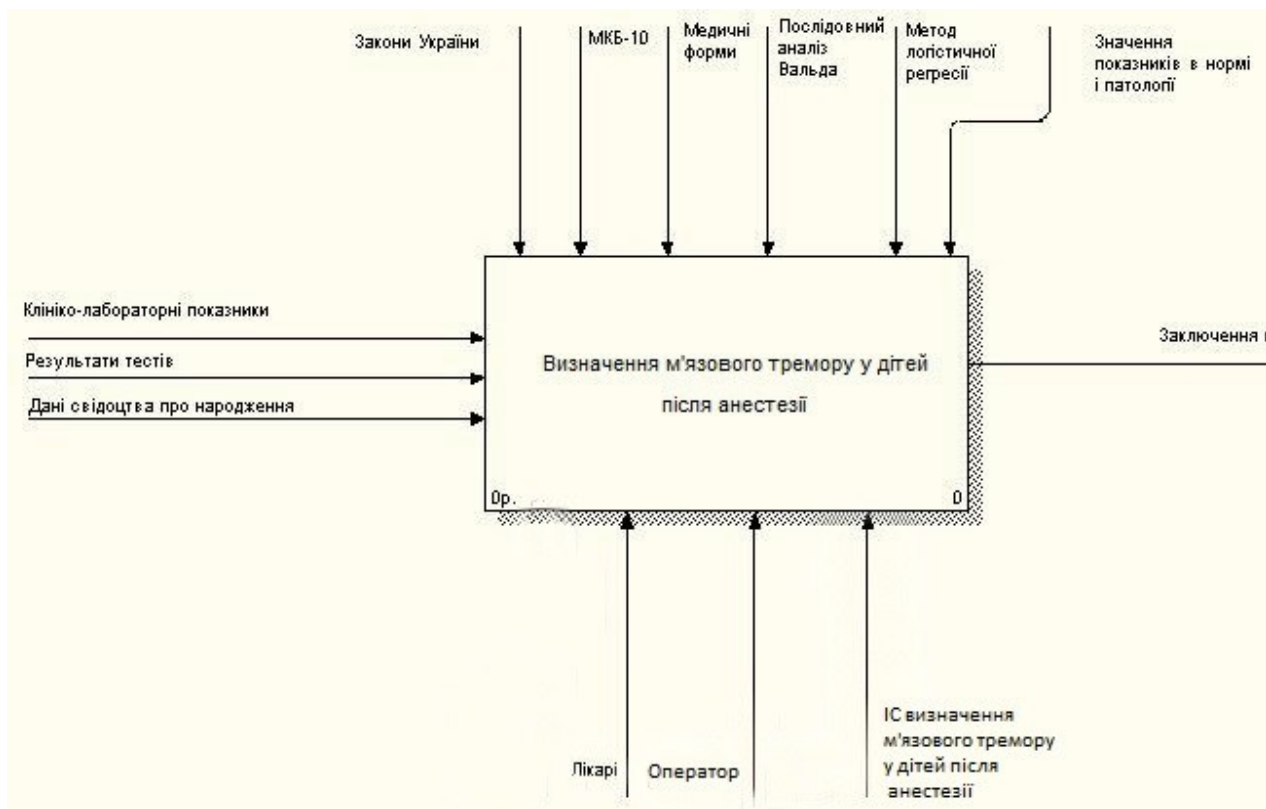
Закони України

МКБ-10

Медичні форми

Послідовний аналіз Вальда

Метод логістичної регресії

Значення показників в нормі і патології

Клініко-лабораторні показники

Результати тестів

Дані свідоцтва про народження

Визначення м'язового тремору у дітей після анестезії

0р.

0

Заключення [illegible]

Лікарі

Оператор

ІС визначення м'язового тремору у дітей після анестезії